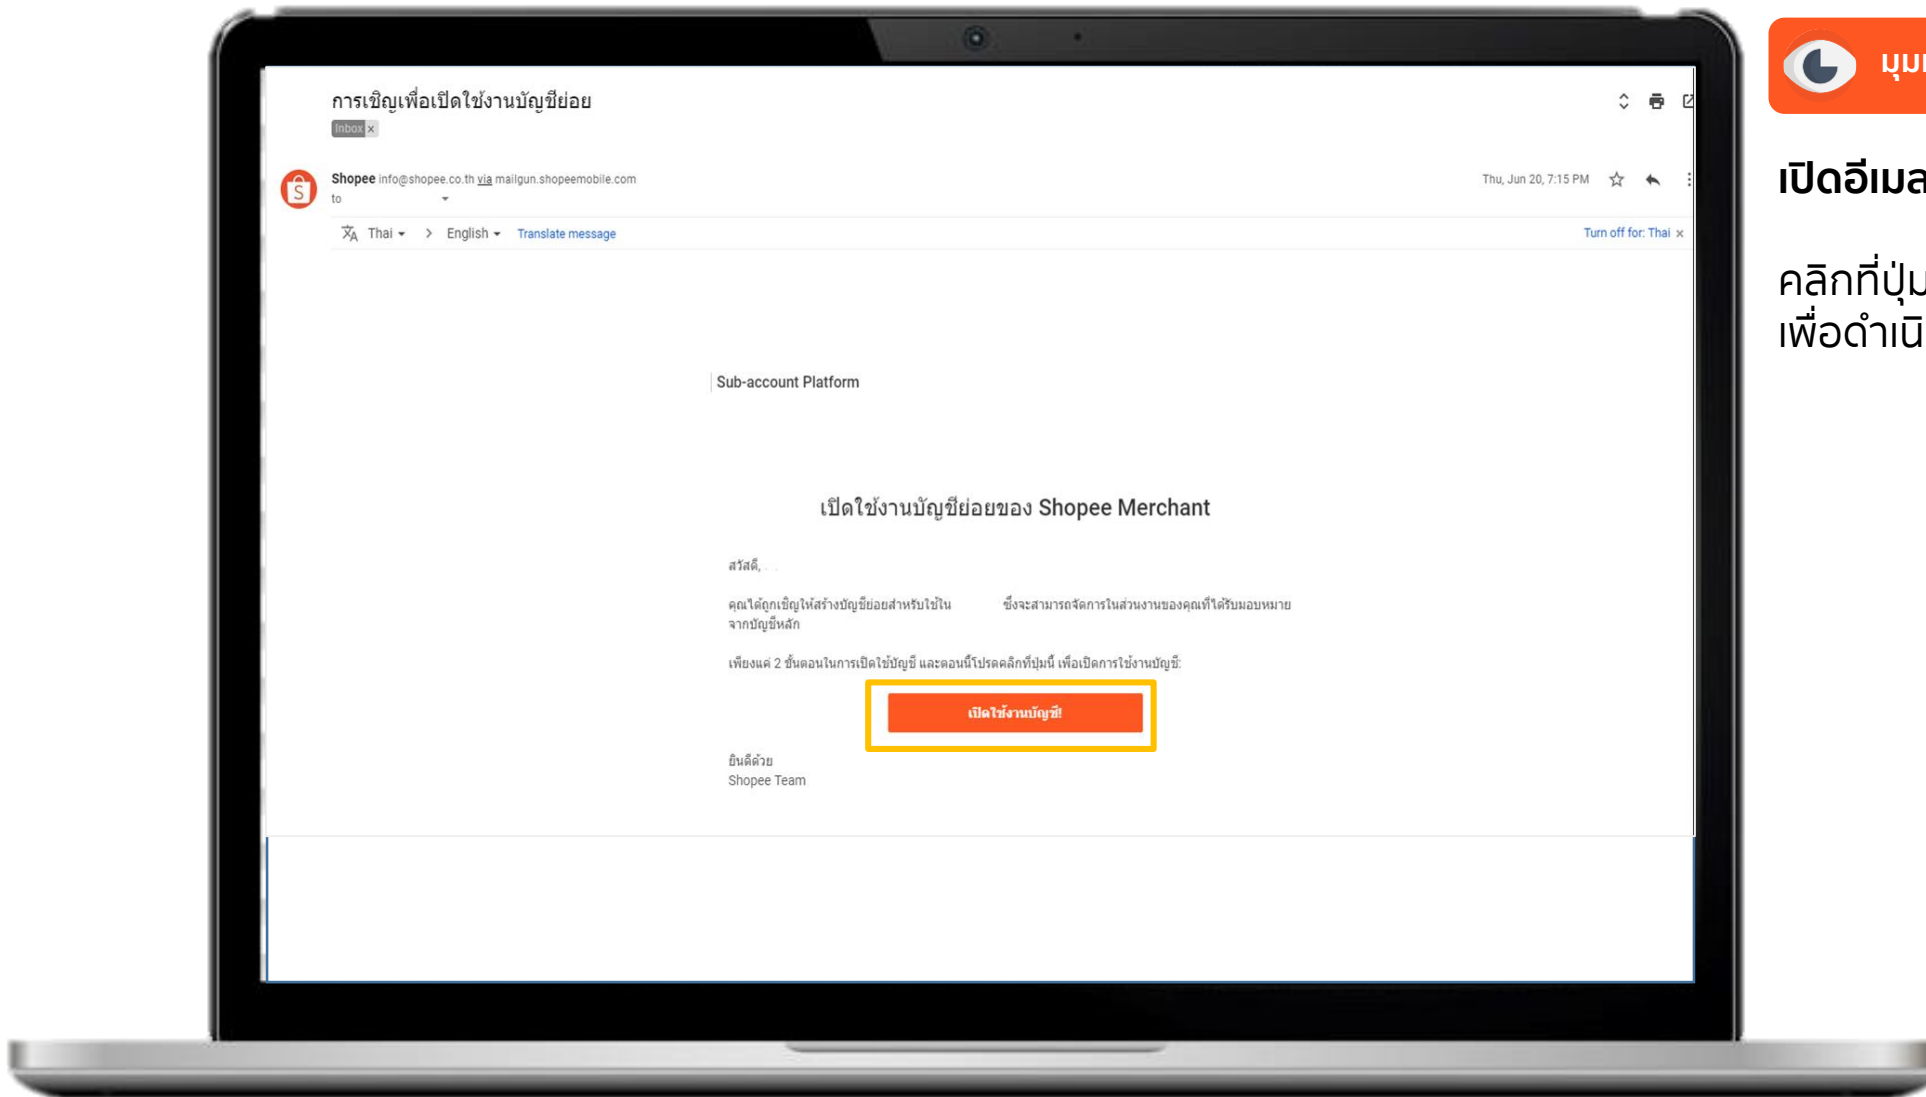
การเชิญเพื่อเปิดใช้งานบัญชีย่อย
Inbox ×

Shopee info@shopee.co.th via mailgun.shopeemobile.com
to

Thu, Jun 20, 7:15 PM

Thai > English Translate message

Turn off for: Thai ×

Sub-account Platform

เปิดใช้งานบัญชีย่อยของ Shopee Merchant

สวัสดี,

คุณได้ถูกเชิญให้สร้างบัญชีย่อยสำหรับใช้ใน ซึ่งจะสามารถจัดการในส่วนงานของคุณที่ได้รับมอบหมายจากบัญชีหลัก

เพียงแค่ 2 ขั้นตอนในการเปิดใช้บัญชี และตอนนี้โปรดคลิกที่ปุ่มนี้ เพื่อเปิดการใช้งานบัญชี:

เปิดใช้งานบัญชี!

ยินดีด้วย
Shopee Team

มุม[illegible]

เปิดอีเมล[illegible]

คลิกที่ปุ่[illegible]
เพื่อดำเนิ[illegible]